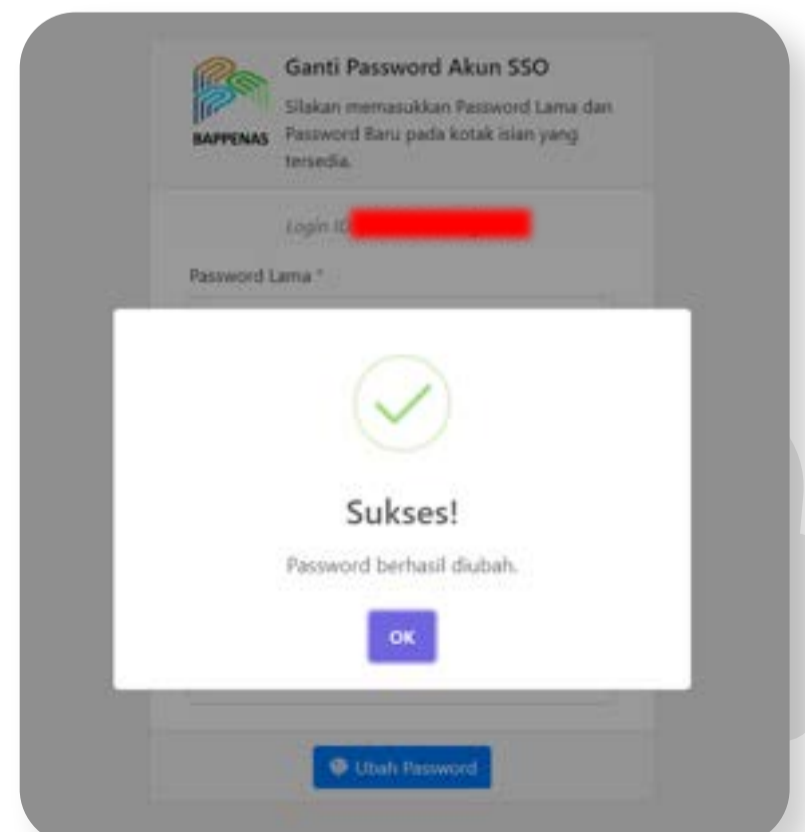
BAPPENAS

Ganti Password Akun SSO

Silakan memasukkan Password Lama dan Password Baru pada kotak isian yang tersedia.

Login ID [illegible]

Password Lama *

Sukses!

Password berhasil diubah.

OK

Ubah Password